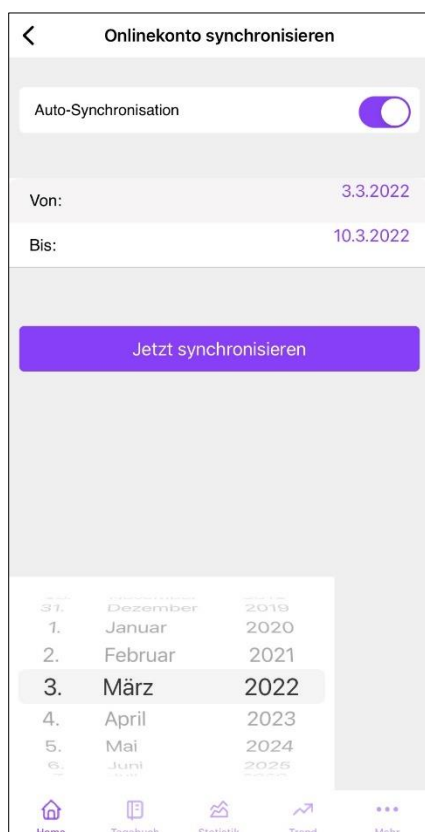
<

Onlinekonto synchronisieren

Auto-Synchronisation

Von: 3.3.2022

Bis: 10.3.2022

Jetzt synchronisieren

31. Dezember 2019
1. Januar 2020
2. Februar 2021
3. März 2022
4. April 2023
5. Mai 2024
6. Juni 2025

Home Tagebuch Statistik Trend Mehr